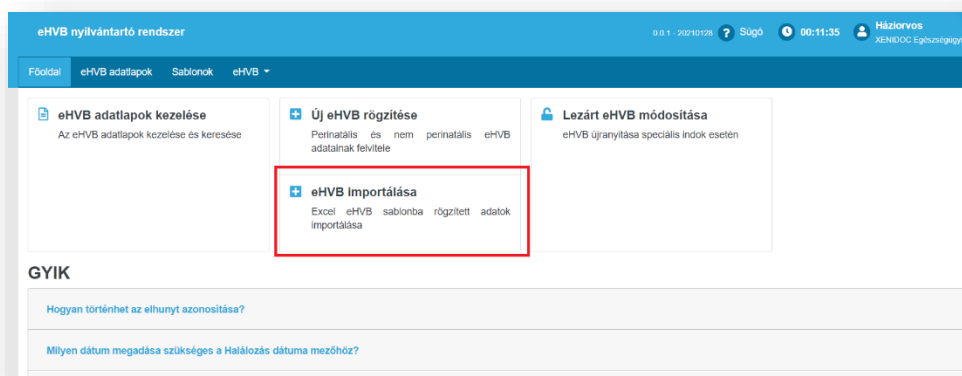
eHVB nyilvántartó rendszer

0.0.1 - 20210128 Súgó 00:11:35 Háziorvos XENIDOC Egészségügy

Főoldal eHVB adatlapok Sablonok eHVB

eHVB adatlapok kezelése
Az eHVB adatlapok kezelése és keresése

Új eHVB rögzítése
Perinatális és nem perinatális eHVB adatainak felvitele

Lezárt eHVB módosítása
eHVB újranyitása speciális indok esetén

eHVB importálása
Excel eHVB sablonba rögzített adatok importálása

GYIK

Hogyan történhet az elhunyt azonosítása?

Milyen dátum megadása szükséges a Halálozás dátuma mezőhöz?